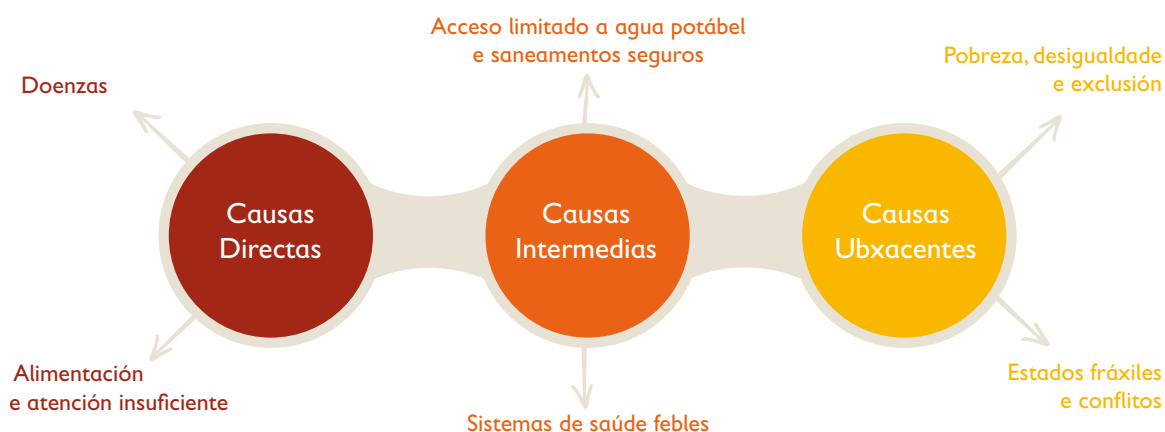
Acceso limitado a agua potábel e saneamentos seguros

Doenzas

Pobreza, desigualdade e exclusión

Causas Directas

Causas Intermedias

Causas Ubxacentes

Alimentación e atención insuficiente

Sistemas de saúde febles

Estados fráxiles e conflitos